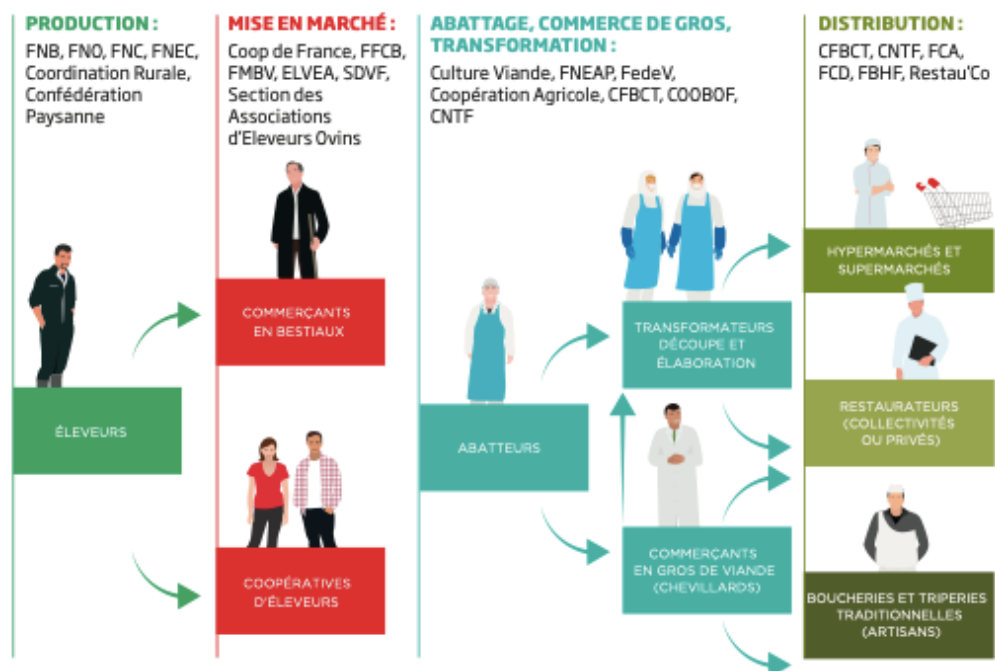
PRODUCTION :
FNB, FNO, FNC, FNEC, Coordination Rurale, Confédération Paysanne

MISE EN MARCHÉ :
Coop de France, FFCB, FMBV, ELVEA, SDVF, Section des Associations d'Eleveurs Ovins

ABATTAGE, COMMERCE DE GROS, TRANSFORMATION :
Culture Viande, FNEAP, FedeV, Coopération Agricole, CFBCT, COOBOF, CNTF

DISTRIBUTION :
CFBCT, CNTF, FCA, FCD, FBHF, Restau'Co

ÉLEVEURS

COMMERÇANTS EN BESTIAUX

COOPÉRATIVES D'ÉLEVEURS

ABATTEURS

TRANSFORMATEURS DÉCOUPE ET ÉLABORATION

COMMERÇANTS EN GROS DE VIANDE (CHEVILLARDS)

HYPERMARCHÉS ET SUPERMARCHÉS

RESTAURATEURS (COLLECTIVITÉS OU PRIVÉS)

BOUCHERIES ET TRIPERIES TRADITIONNELLES (ARTISANS)